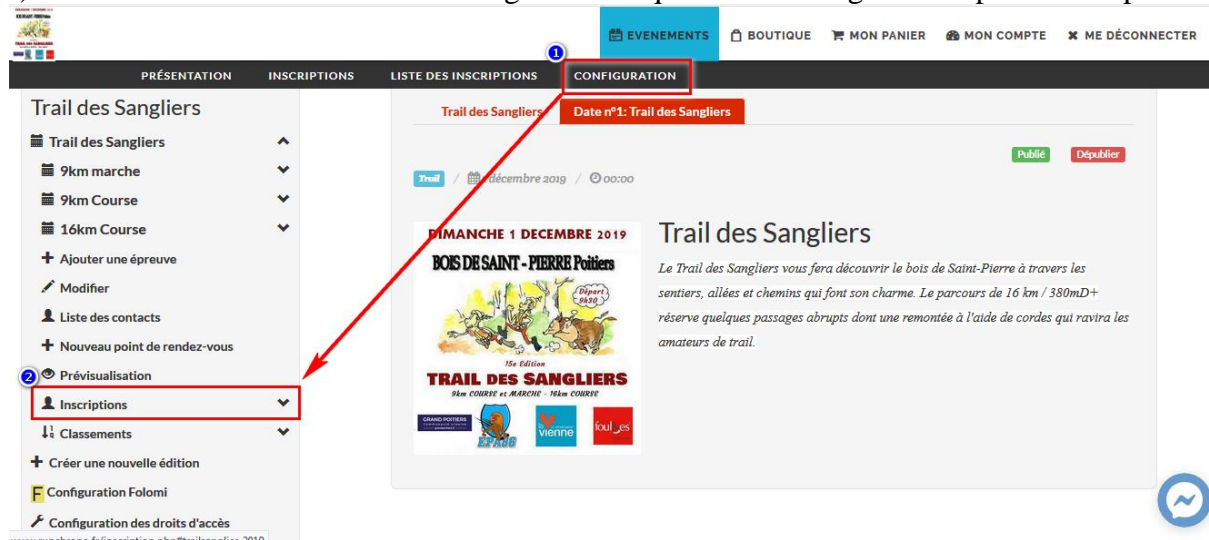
EVENEMENTS BOUTIQUE MON PANIER MON COMPTE ME DÉCONNECTER

PRÉSENTATION INSCRIPTIONS LISTE DES INSCRIPTIONS CONFIGURATION

1

Trail des Sangliers

Trail des Sangliers
9km marche
9km Course
16km Course
+ Ajouter une épreuve
Modifier
Liste des contacts
+ Nouveau point de rendez-vous
2 Prévisualisation
Inscriptions
Classements
+ Créer une nouvelle édition
F Configuration Folomi
Configuration des droits d'accès

Trail des Sangliers Date n°1: Trail des Sangliers

Publié Dépublier

Trail / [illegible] décembre 2019 / 00:00

DIMANCHE 1 DECEMBRE 2019
BOIS DE SAINT - PIERRE Poitiers
Départ 9h30
15e Edition
TRAIL DES SANGLIERS
9km COURSE et MARCHE - 16km COURSE
GRAND POITIERS
EPA86
la Vienne
foul_es

Trail des Sangliers

Le Trail des Sangliers vous fera découvrir le bois de Saint-Pierre à travers les sentiers, allées et chemins qui font son charme. Le parcours de 16 km / 380mD+ réserve quelques passages abrupts dont une remontée à l'aide de cordes qui ravira les amateurs de trail.